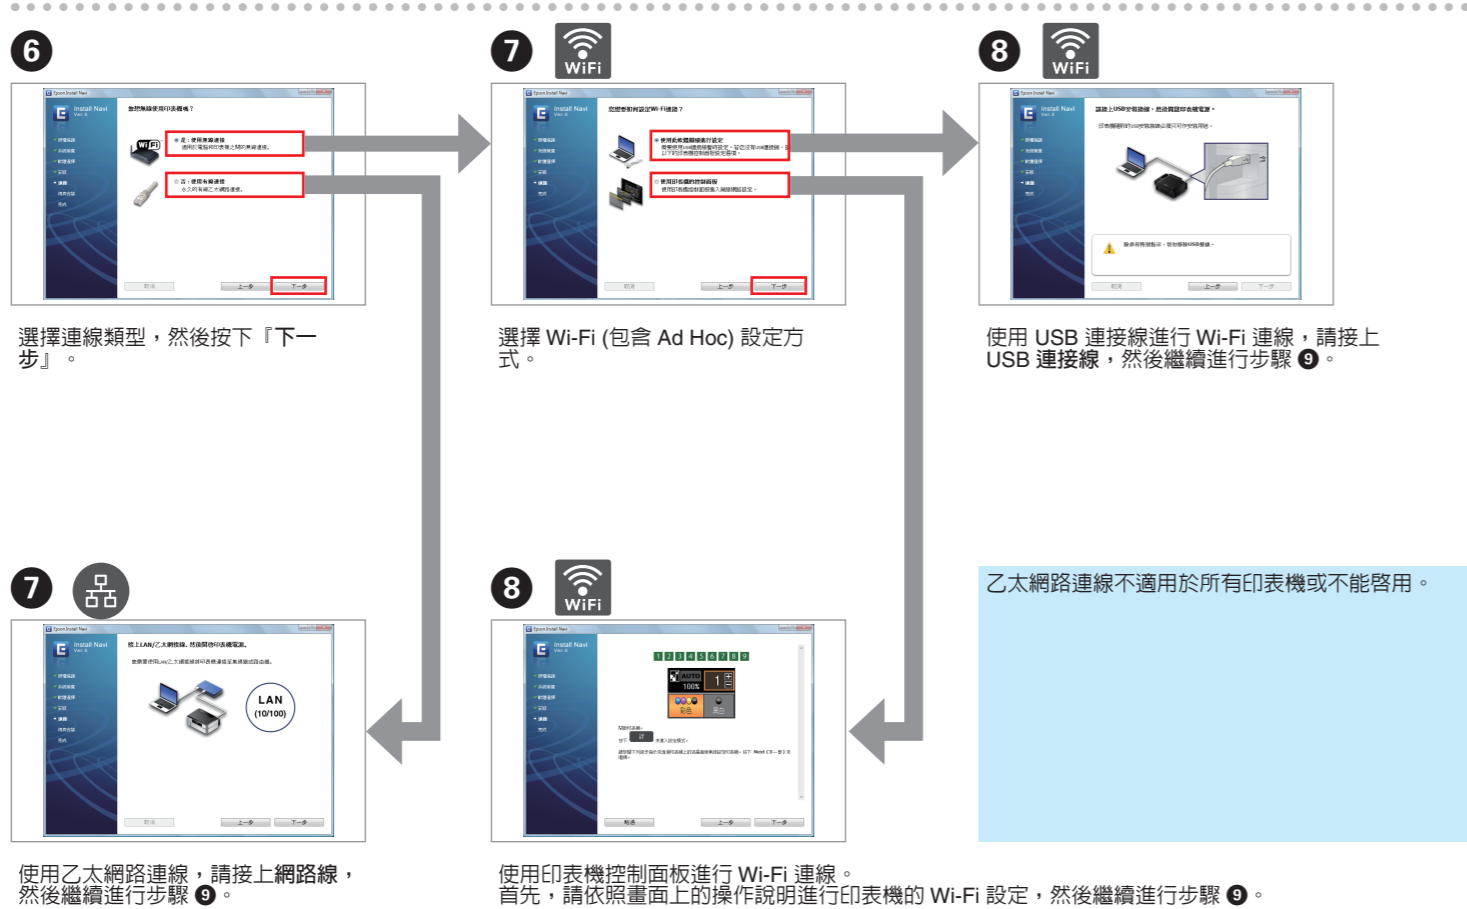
6

選擇連線類型，然後按下『下一步』。

7 WiFi

選擇 Wi-Fi (包含 Ad Hoc) 設定方式。

8 WiFi

使用 USB 連接線進行 Wi-Fi 連線，請接上 USB 連接線，然後繼續進行步驟 9。

7

LAN (10/100)

使用乙太網路連線，請接上網路線，然後繼續進行步驟 9。

8 WiFi

使用印表機控制面板進行 Wi-Fi 連線。
首先，請依照畫面上的操作說明進行印表機的 Wi-Fi 設定，然後繼續進行步驟 9。

乙太網路連線不適用於所有印表機或不能啟用。